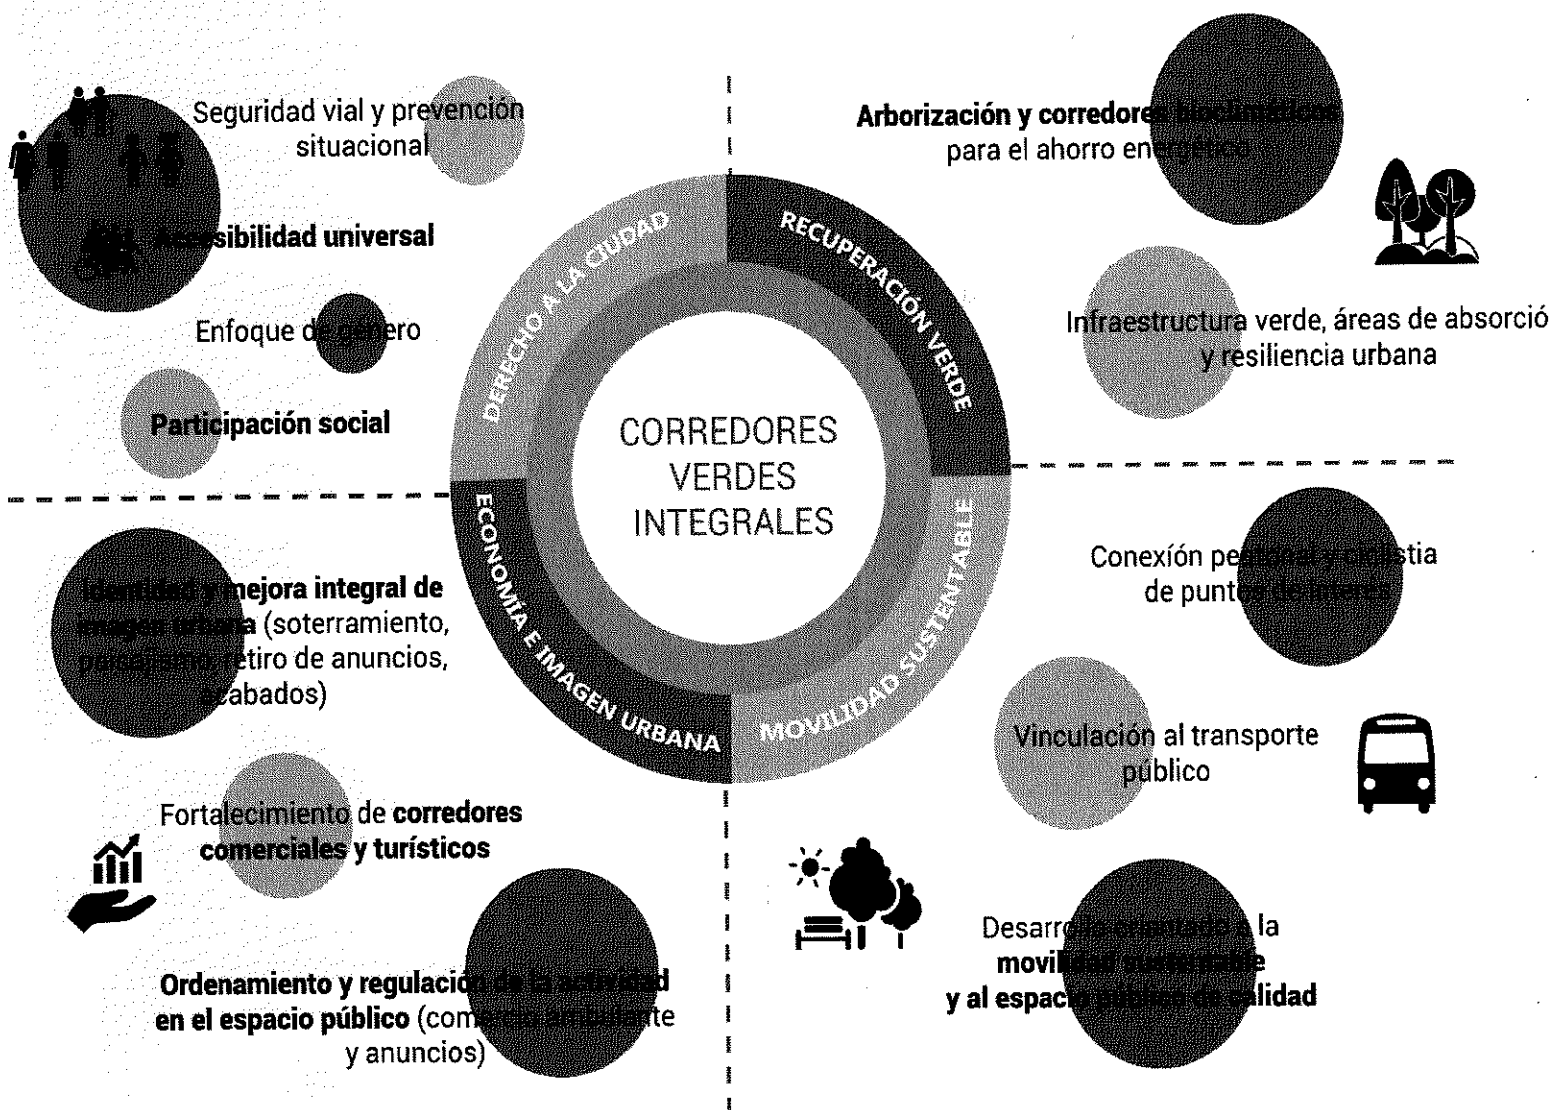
Seguridad vial y prevención situacional

Accesibilidad universal

Enfoque de género

Participación social

Arborización y corredores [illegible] para el ahorro energético

Infraestructura verde, áreas de absorció y resiliencia urbana

DERECHO A LA CIUDAD

RECUPERACIÓN VERDE

CORREDORES VERDES INTEGRALES

ECONOMÍA E IMAGEN URBANA

MOVILIDAD SUSTENTABLE

Identidad y mejora integral de imagen urbana (soterramiento, paisajismo, retiro de anuncios, acabados)

Conexión peatonal y ciclistia de puntos de interés

Vinculación al transporte público

Fortalecimiento de corredores comerciales y turísticos

Ordenamiento y regulación de la actividad en el espacio público (comercio ambulante y anuncios)

Desarrollo orientado a la movilidad sustentable y al espacio público de calidad